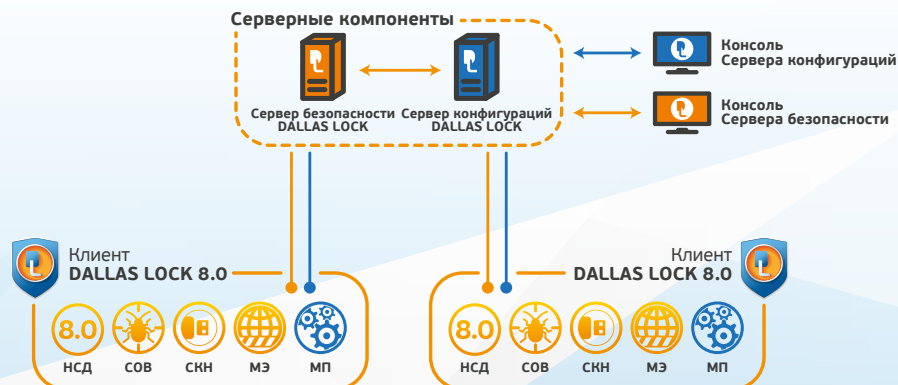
Серверные компоненты

Сервер безопасности DALLAS LOCK

Сервер конфигураций DALLAS LOCK

Консоль Сервера конфигураций

Консоль Сервера безопасности

Клиент DALLAS LOCK 8.0

8.0 НСД
СОВ
СКН
МЭ
МП

Клиент DALLAS LOCK 8.0

8.0 НСД
СОВ
СКН
МЭ
МП